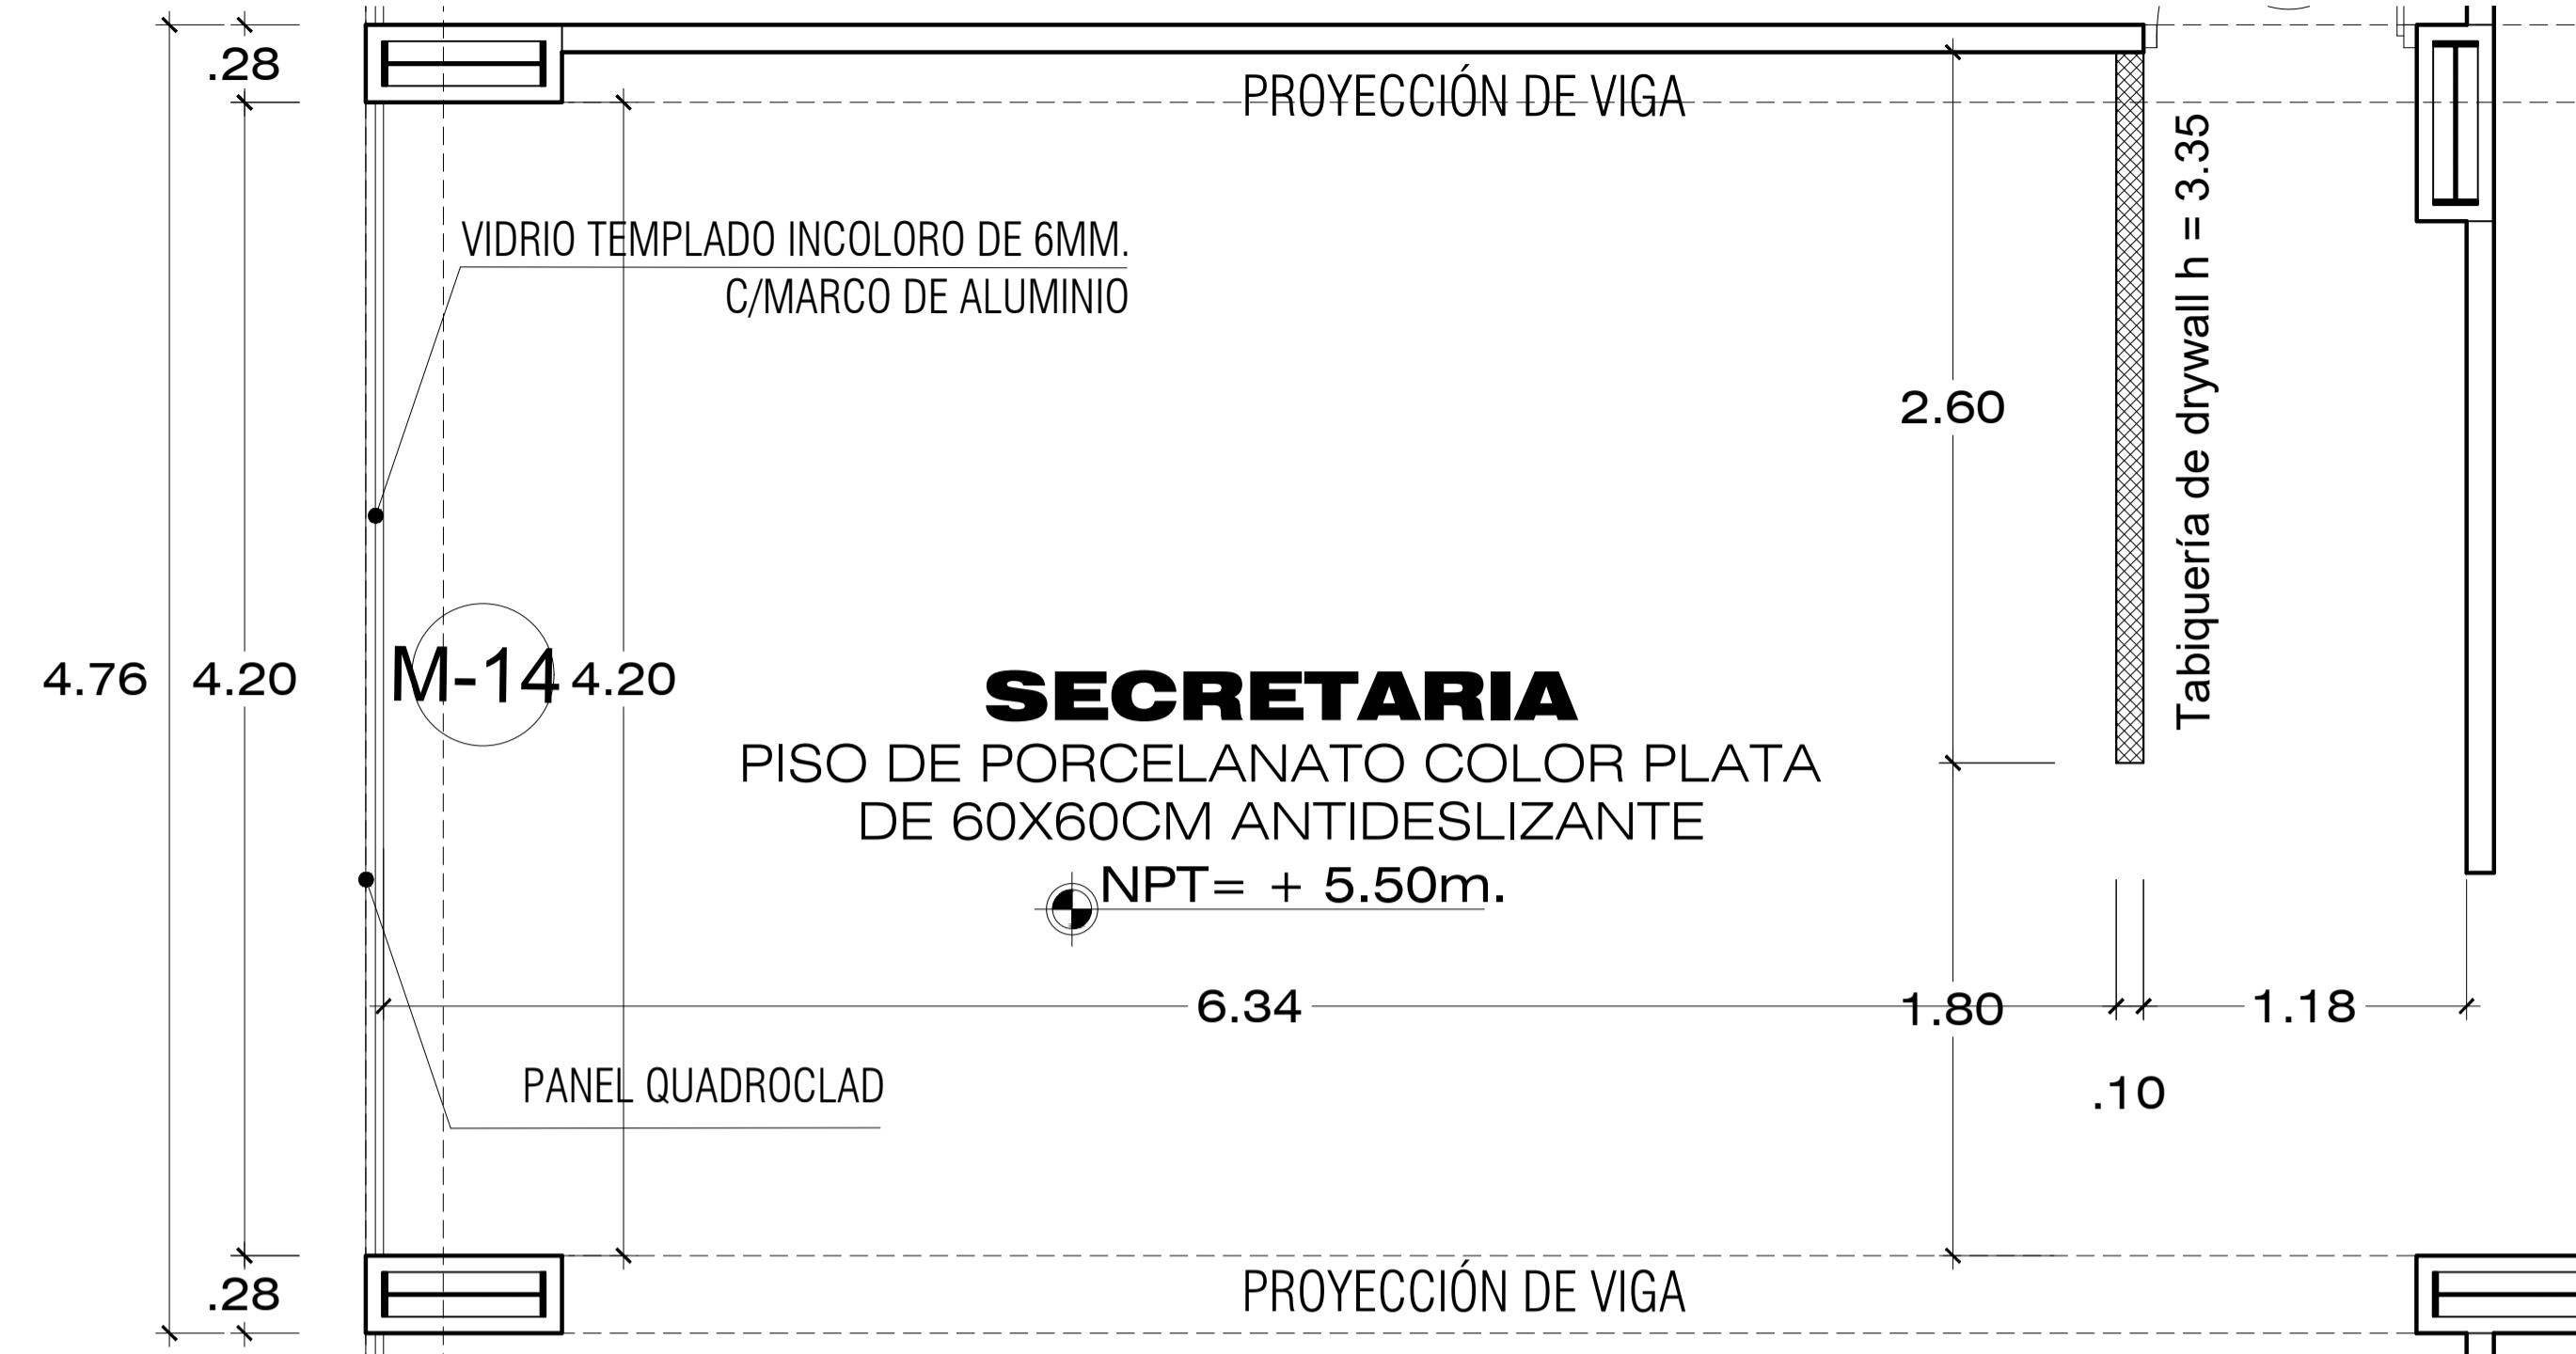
.28

PROYECCIÓN DE VIGA

VIDRIO TEMPLADO INCOLORO DE 6MM.
C/MARCO DE ALUMINIO

2.60

Tabiquería de drywall h = 3.35

4.76

4.20

M-14

4.20

SECRETARIA
PISO DE PORCELANATO COLOR PLATA
DE 60X60CM ANTIDESLIZANTE
NPT= + 5.50m.

6.34

1.80

1.18

.10

PANEL QUADROCLAD

.28

PROYECCIÓN DE VIGA